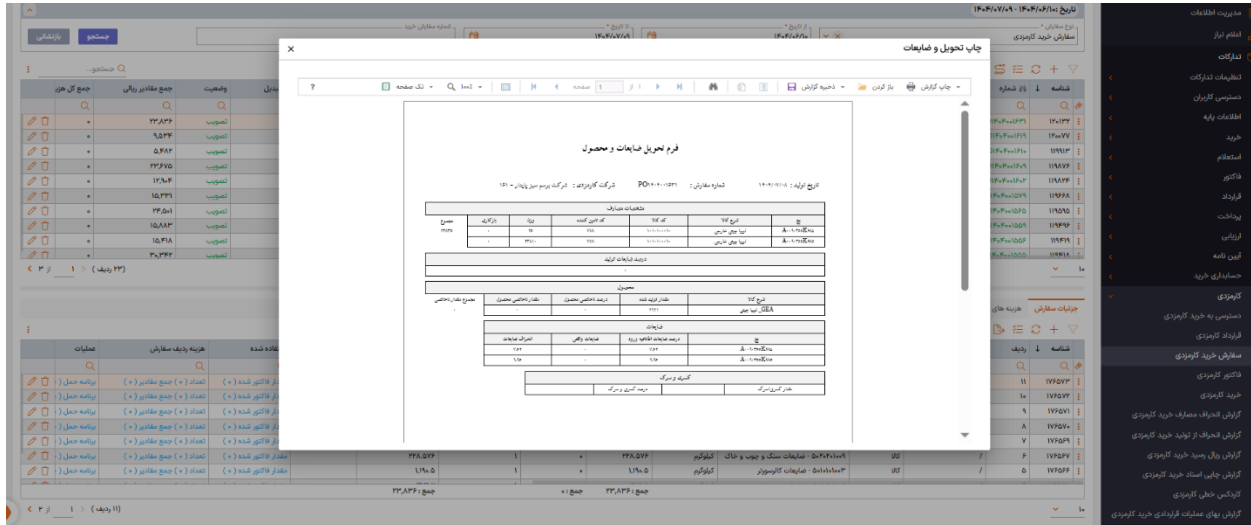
چاپ تحویل و ضایعات

چاپ گزارش | باز کردن | ذخیره گزارش | صفحه 1 از 1 | تک صفحه | 100%

فرم تحویل ضایعات و محصول

تاریخ اولیه : ۱۴۰۲/۰۲/۰۸ شماره سفارش : PO۱۴۰۰۲۰۰۱۵۳۱ شرکت کارمزدی : شرکت پرسو سبز پایدار - ۱۵۱

مشخصات مصارف

| ج | شرح کالا | کد کالا | کد تامین کننده | وزن | بارگذاری | مجموع |
|---|---|---|---|---|---|---|
| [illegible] | لیبا چیپ خارجی | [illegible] | ۲۷۸ | ۱۶ | ۰ | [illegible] |
| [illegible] | لیبا چیپ خارجی | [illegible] | ۲۷۸ | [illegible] | ۰ | |

درصد ضایعات تولید

محصول

| شرح کالا | مقدار تولید شده | درصد اختصاص محصول | مقدار اختصاصی محصول | مجموع مقدار اختصاصی |
|---|---|---|---|---|
| GEA_لیبا چیپ | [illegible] | | | |

ضایعات

| ج | درصد ضایعات اضافه ورود | ضایعات واقعی | انحراف ضایعات |
|---|---|---|---|
| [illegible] | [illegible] | | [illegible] |
| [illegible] | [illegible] | | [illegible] |

کسری و سرک

| مقدار کسری/سرک | درصد کسری و سرک |
|---|---|